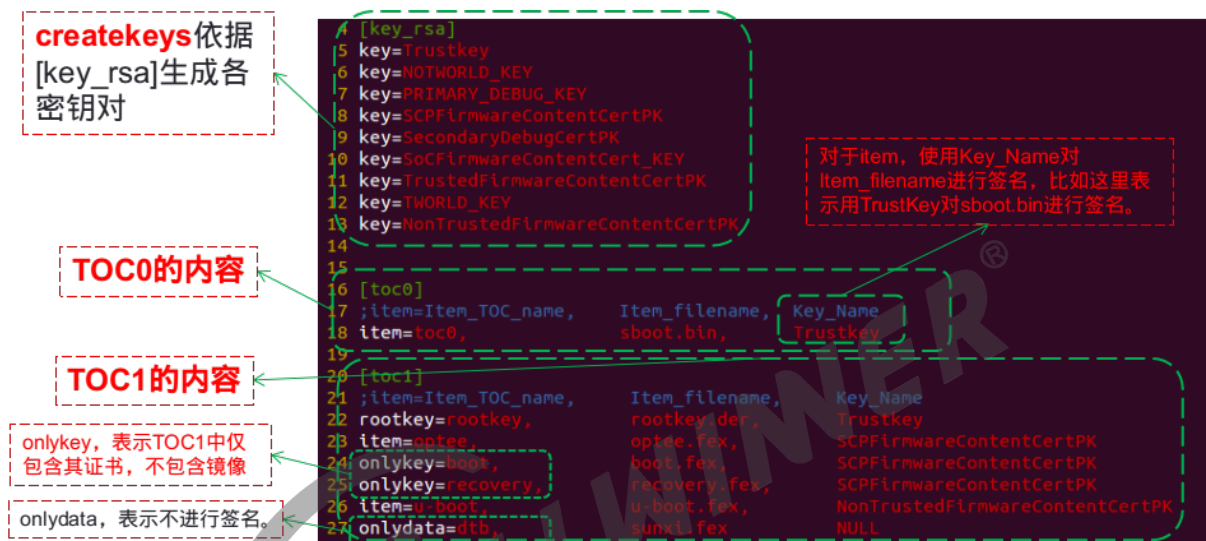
createkeys依据[key_rsa]生成各密钥对

TOC0的内容

TOC1的内容

onlykey，表示TOC1中仅包含其证书，不包含镜像

onlydata，表示不进行签名。

4 [key_rsa]
5 key=Trustkey
6 key=NOTWORLD_KEY
7 key=PRIMARY_DEBUG_KEY
8 key=SCPFirmwareContentCertPK
9 key=SecondaryDebugCertPK
10 key=SoCFirmwareContentCert_KEY
11 key=TrustedFirmwareContentCertPK
12 key=TWORLD_KEY
13 key=NonTrustedFirmwareContentCertPK
14
15
16 [toc0]
17 ;item=Item_TOC_name, Item_filename, Key_Name
18 item=toc0, sboot.bin, Trustkey
19
20 [toc1]
21 ;item=Item_TOC_name, Item_filename, Key_Name
22 rootkey=rootkey, rootkey.der, Trustkey
23 item=optee, optee.fex, SCPFirmwareContentCertPK
24 onlykey=boot, boot.fex, SCPFirmwareContentCertPK
25 onlykey=recovery, recovery.fex, SCPFirmwareContentCertPK
26 item=u-boot, u-boot.fex, NonTrustedFirmwareContentCertPK
27 onlydata=dtb, sunxi.fex NULL

对于item，使用Key_Name对Item_filename进行签名，比如这里表示用TrustKey对sboot.bin进行签名。

ALLWINNER®